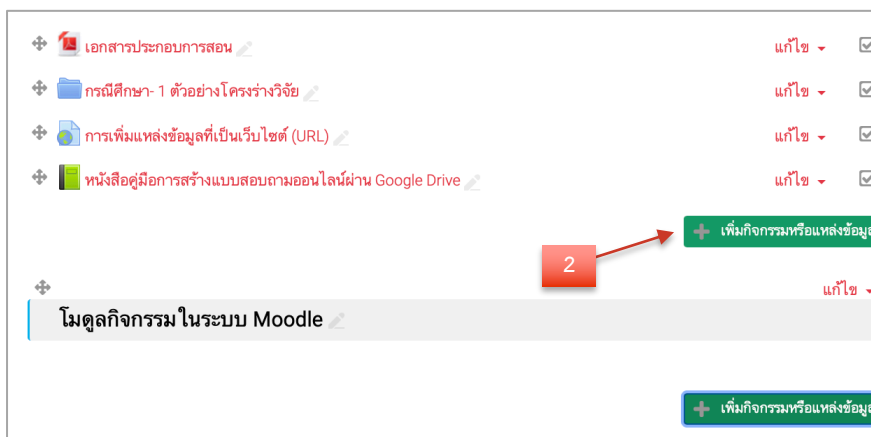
เอกสารประกอบการสอน
แก้ไข

กรณีศึกษา- 1 ตัวอย่างโครงร่างวิจัย
แก้ไข

การเพิ่มแหล่งข้อมูลที่เป็นเว็บไซต์ (URL)
แก้ไข

หนังสือคู่มือการสร้างแบบสอบถามออนไลน์ผ่าน Google Drive
แก้ไข

+ เพิ่มกิจกรรมหรือแหล่งข้อมูล

2

แก้ไข

โมดูลกิจกรรมในระบบ Moodle

+ เพิ่มกิจกรรมหรือแหล่งข้อมูล